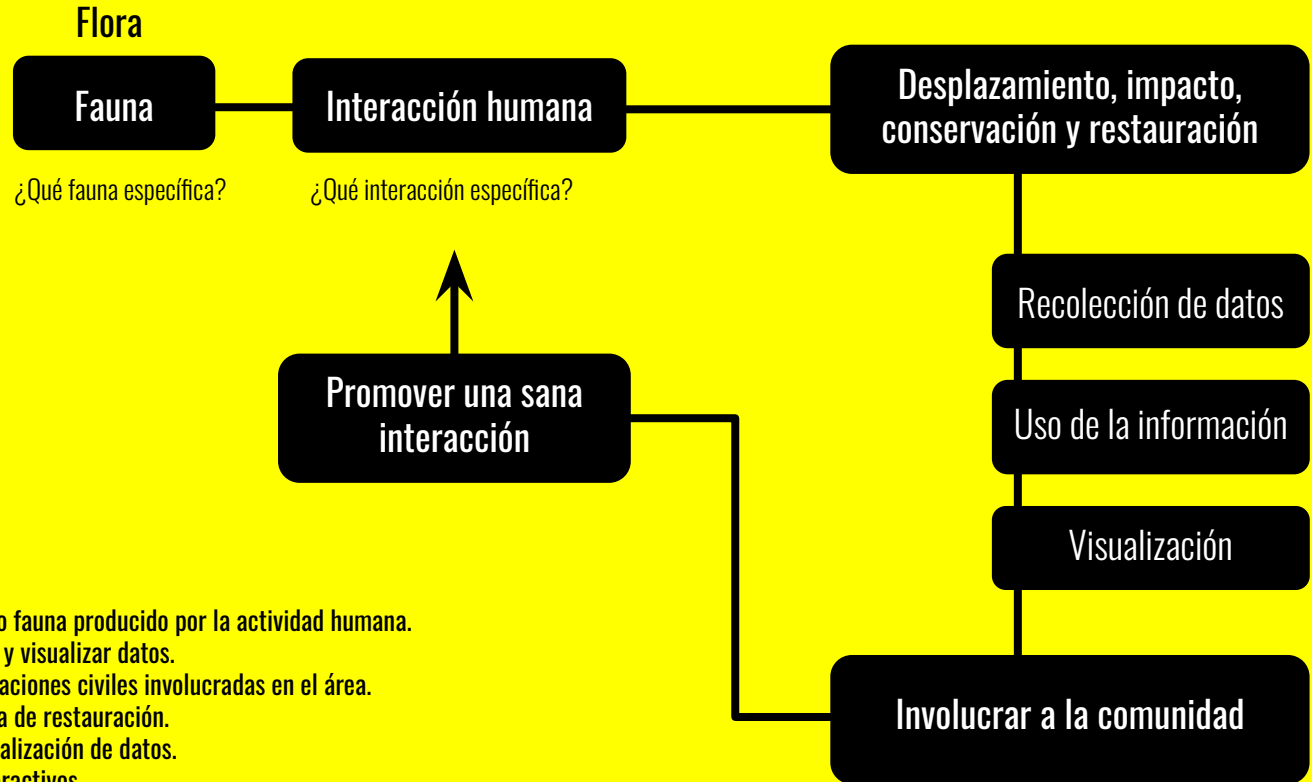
Flora

Fauna

Interacción humana

Desplazamiento, impacto, conservación y restauración

¿Qué fauna específica?

¿Qué interacción específica?

Recolección de datos

Promover una sana interacción

Uso de la información

Visualización

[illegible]o fauna producido por la actividad humana.
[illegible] y visualizar datos.
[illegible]aciones civiles involucradas en el área.
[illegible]a de restauración.
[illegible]alización de datos.
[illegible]ractivos.

Involucrar a la comunidad